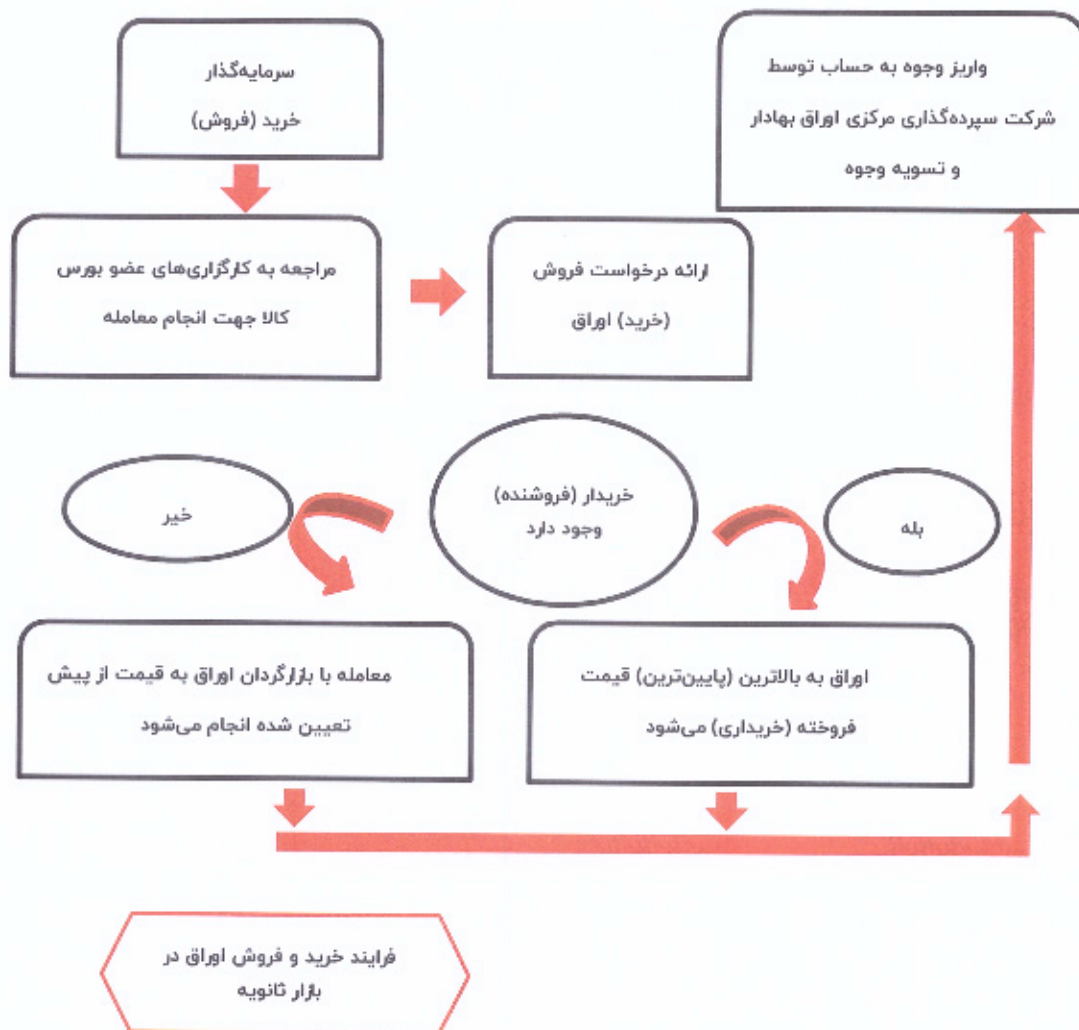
سرمایه‌گذار
خرید (فروش)

واریز وجوه به حساب توسط
شرکت سپرده‌گذاری مرکزی اوراق بهادار
و تسویه وجوه

مراجعه به کارگزاری‌های عضو بورس
کالا جهت انجام معامله

ارائه درخواست فروش
(خرید) اوراق

خیر

خریدار (فروشنده)
وجود دارد

بله

معامله با بازارگردان اوراق به قیمت از پیش
تعیین شده انجام می‌شود

اوراق به بالاترین (پایین‌ترین) قیمت
فروخته (خریداری) می‌شود

فرایند خرید و فروش اوراق در
بازار ثانویه